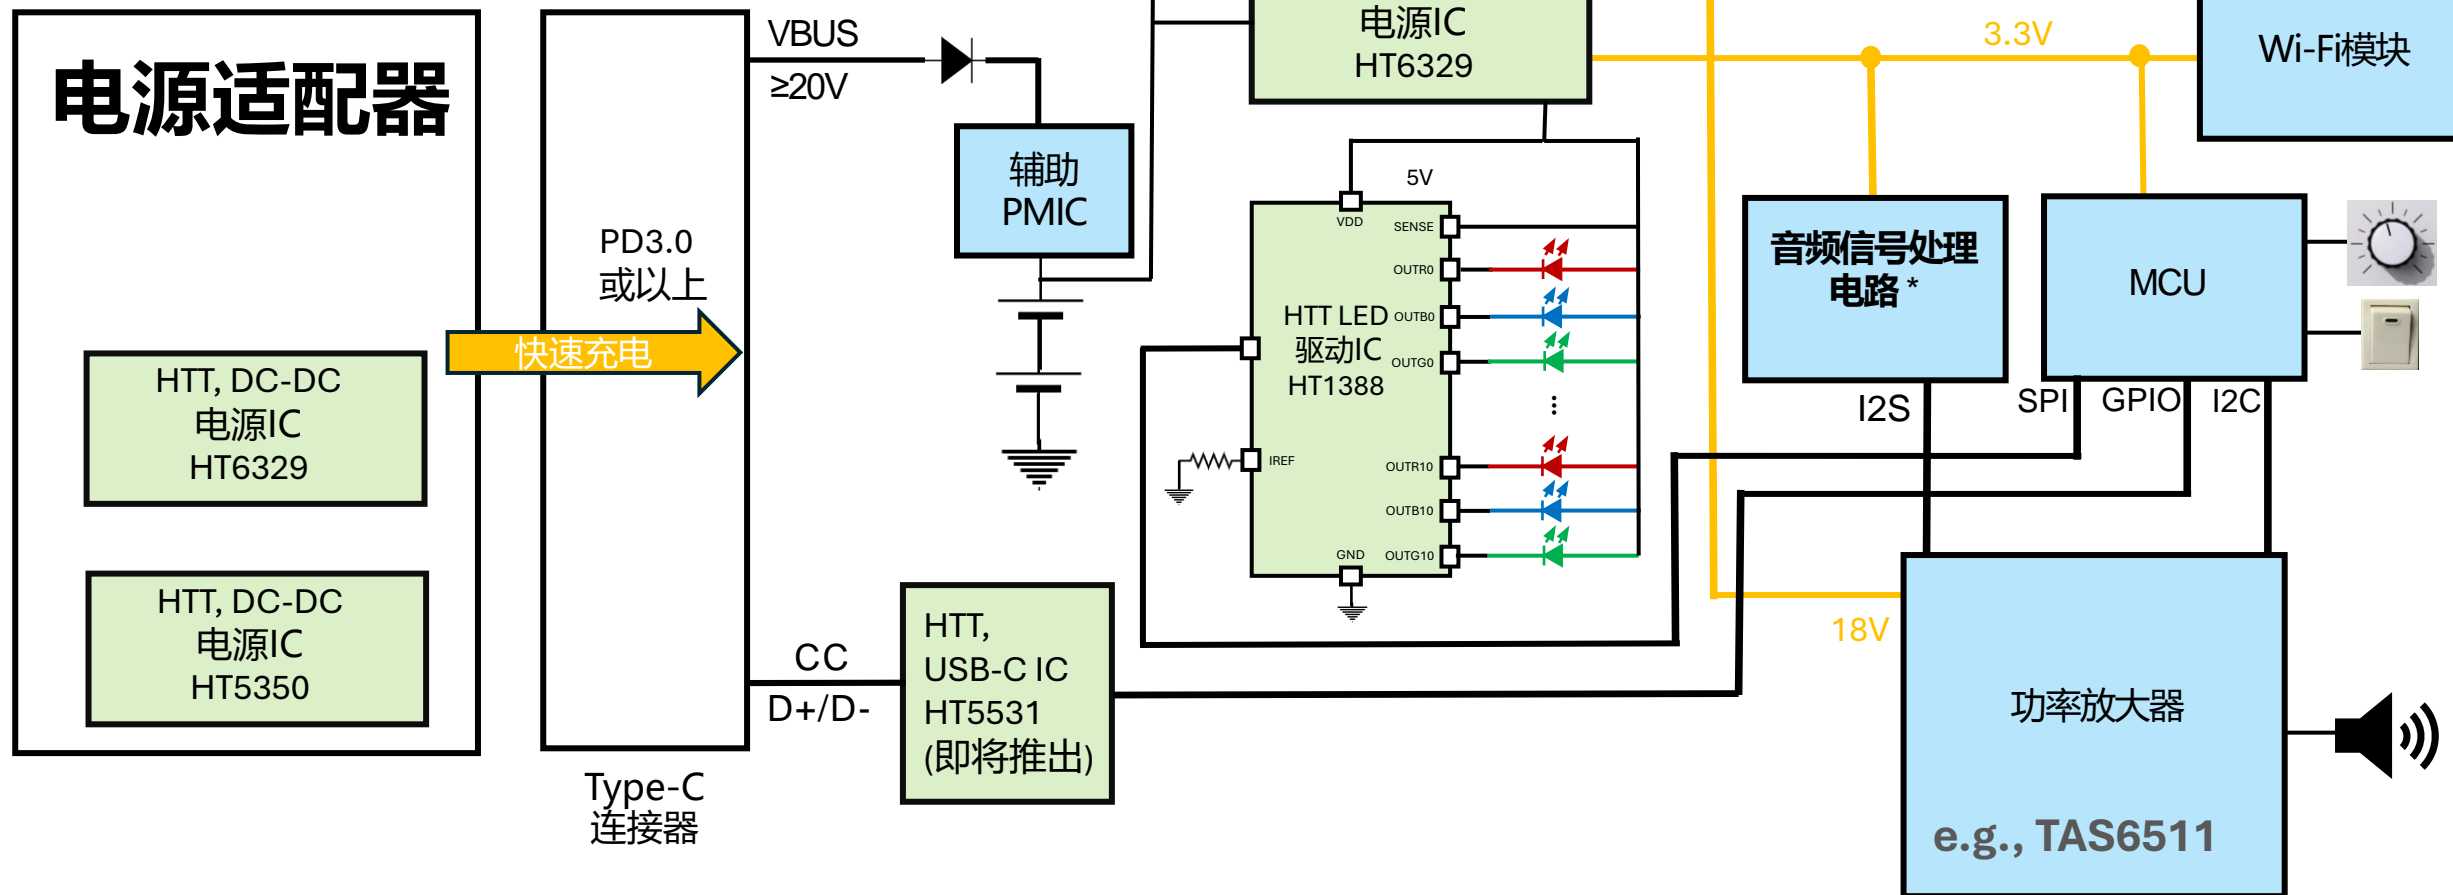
电源适配器

HTT, DC-DC
电源IC
HT6329

HTT, DC-DC
电源IC
HT5350

快速充电

PD3.0
或以上

Type-C
连接器

VBUS
≥20V

CC
D+/D-

辅助
PMIC

HTT,
USB-C IC
HT5531
(即将推出)

电源IC
HT6329

5V

VDD
SENSE
OUTR0
OUTB0
OUTG0
HTT LED
驱动IC
HT1388
IREF
OUTR10
OUTB10
OUTG10
GND

3.3V

Wi-Fi模块

音频信号处理
电路 *

MCU

I2S
SPI
GPIO
I2C

18V

功率放大器

e.g., TAS6511